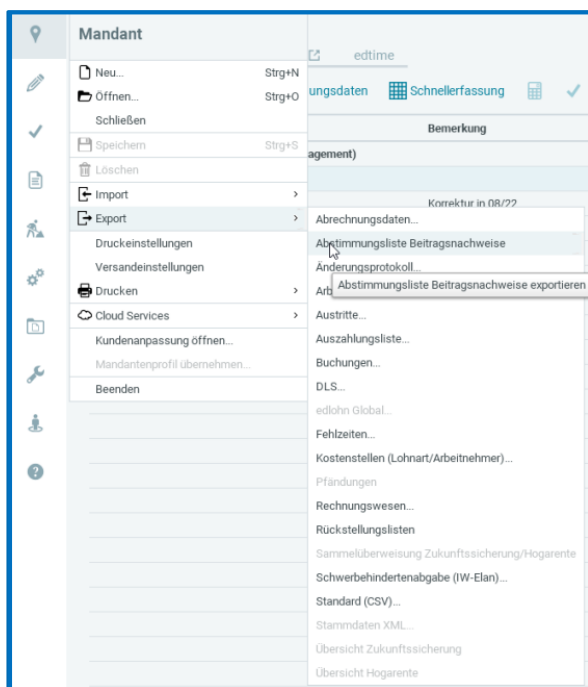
Mandant

Neu... Strg+N
Öffnen... Strg+O
Schließen
Speichern Strg+S
Löschen
Import >
Export >
Druckeinstellungen
Versandeinstellungen
Drucken >
Cloud Services >
Kundenanpassung öffnen...
Mandantenprofil übernehmen...
Beenden

edtime
ungsdaten Schnellerfassung
Bemerkung
agement)
Korrektur in 08/22

Abrechnungsdaten...
Abstimmungsliste Beitragsnachweise
Änderungsprotokoll...
Arb
Abstimmungsliste Beitragsnachweise exportieren
Austritte...
Auszahlungsliste...
Buchungen...
DLS...
edlohn Global...
Fehlzeiten...
Kostenstellen (Lohnart/Arbeitnehmer)...
Pfändungen
Rechnungswesen...
Rückstellungslisten
Sammelüberweisung Zukunftssicherung/Hogarente
Schwerbehindertenabgabe (IW-Elan)...
Standard (CSV)...
Stammdaten XML...
Übersicht Zukunftssicherung
Übersicht Hogarente